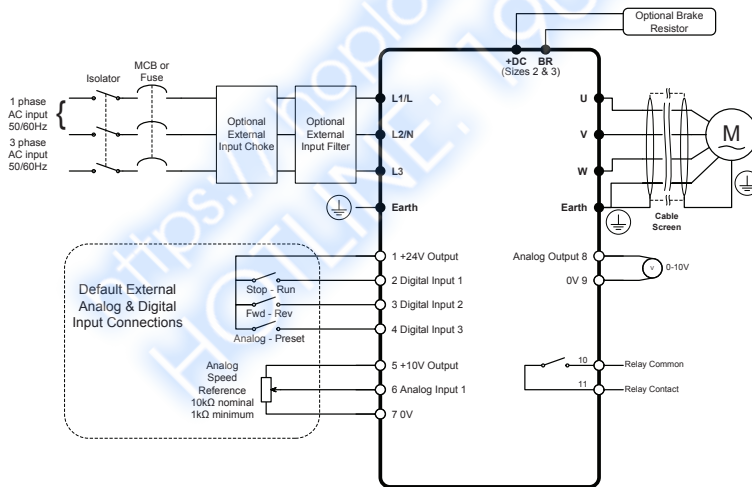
Optional Brake Resistor

+DC BR
(Sizes 2 & 3)

Isolator

MCB or Fuse

1 phase AC input 50/60Hz

3 phase AC input 50/60Hz

Optional External Input Choke

Optional External Input Filter

L1/L

L2/N

L3

Earth

U

V

W

Earth

M

Cable Screen

1 +24V Output

2 Digital Input 1

3 Digital Input 2

4 Digital Input 3

5 +10V Output

6 Analog Input 1

7 0V

Default External Analog & Digital Input Connections

Stop - Run

Fwd - Rev

Analog - Preset

Analog Speed Reference 10kΩ nominal 1kΩ minimum

Analog Output 8

0V 9

V

0-10V

10

11

Relay Common

Relay Contact